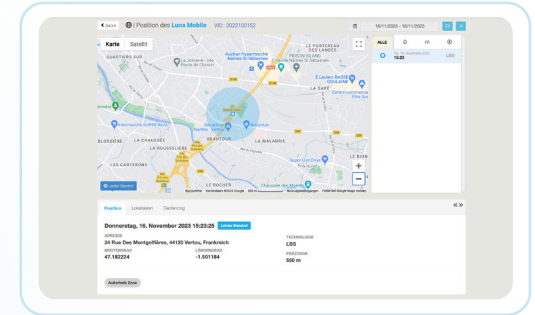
< Zurück | Position des Luna Mobile | VID : 2022100152

16/11/2023 - 16/11/2023

Karte | Satellit

QUARTIERS OUEST
LE FORESTEAU DE LA SECHERIE
LES LANDES
PRISON CLAIRS
E.Leclerc BASSE GOULAINE
LA SAFE
BEAUTOUR
LA MALADRIE
LA CHAUCHÈRE
LES CANTERONS
LE BOCHER
Château des Marais

+
−

Letzter Standort

Tastaturkürzel | Kartendaten ©2023 Google | Nutzungsbedingungen | Fehler bei Google Maps melden

ALLE

Donnerstag, 16. November 2023
15:23
LBS

Position | Lokalisieren | Geofencing

Donnerstag, 16. November 2023 15:23:25 | Letzter Standort

ADRESSE
24 Rue Des Montgolfières, 44120 Vertou, Frankreich

TECHNOLOGIE
LBS

BREITENGRAD
47.182224

LÄNGENGRAD
-1.501184

PRÄZISION
550 m

Autorisierte Zone